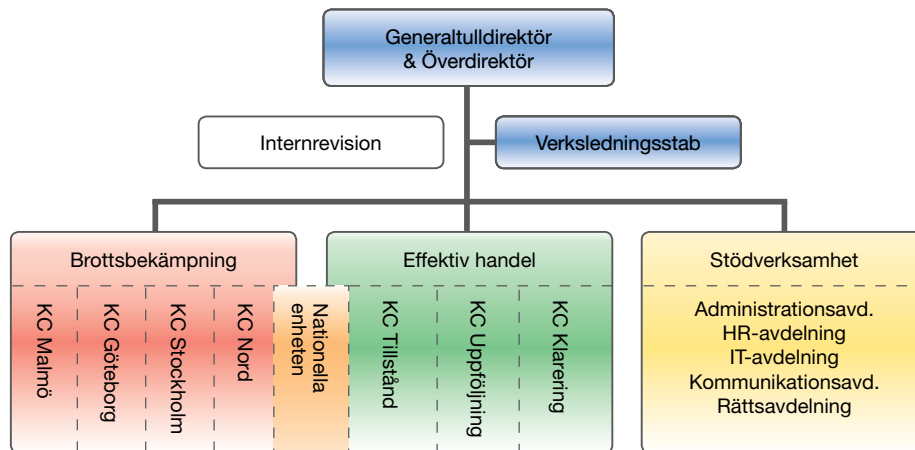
Generaltulldirektör & Överdirektör

Internrevision

Verksledningsstab

Brottsbekämpning

KC Malmö

KC Göteborg

KC Stockholm

KC Nord

Nationella enheten

Effektiv handel

KC Tillstånd

KC Uppföljning

KC Klarering

Stödverksamhet

Administrationsavd.
HR-avdelning
IT-avdelning
Kommunikationsavd.
Rättsavdelning